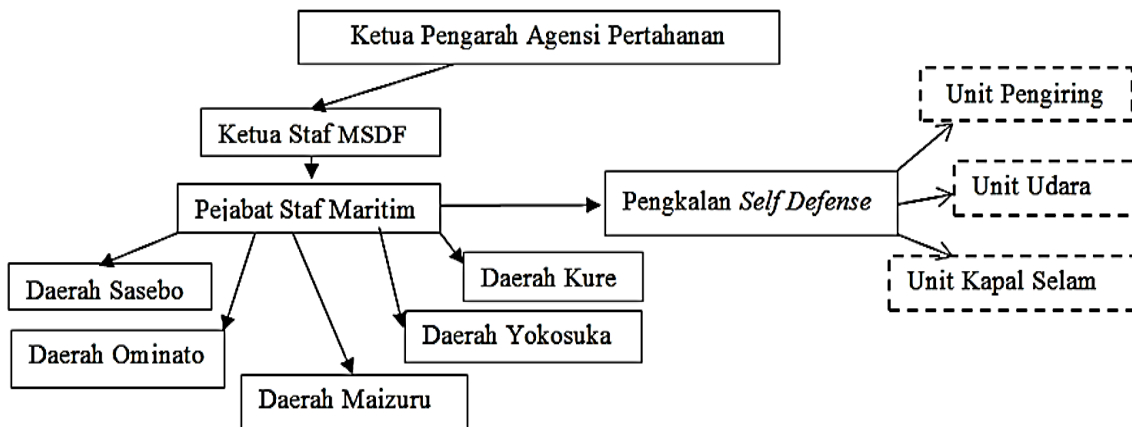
Ketua Pengarah Agensi Pertahanan

Ketua Staf MSDF

Pejabat Staf Maritim

Pengkalan *Self Defense*

Unit Pengiring

Unit Udara

Unit Kapal Selam

Daerah Sasebo

Daerah Kure

Daerah Ominato

Daerah Yokosuka

Daerah Maizuru